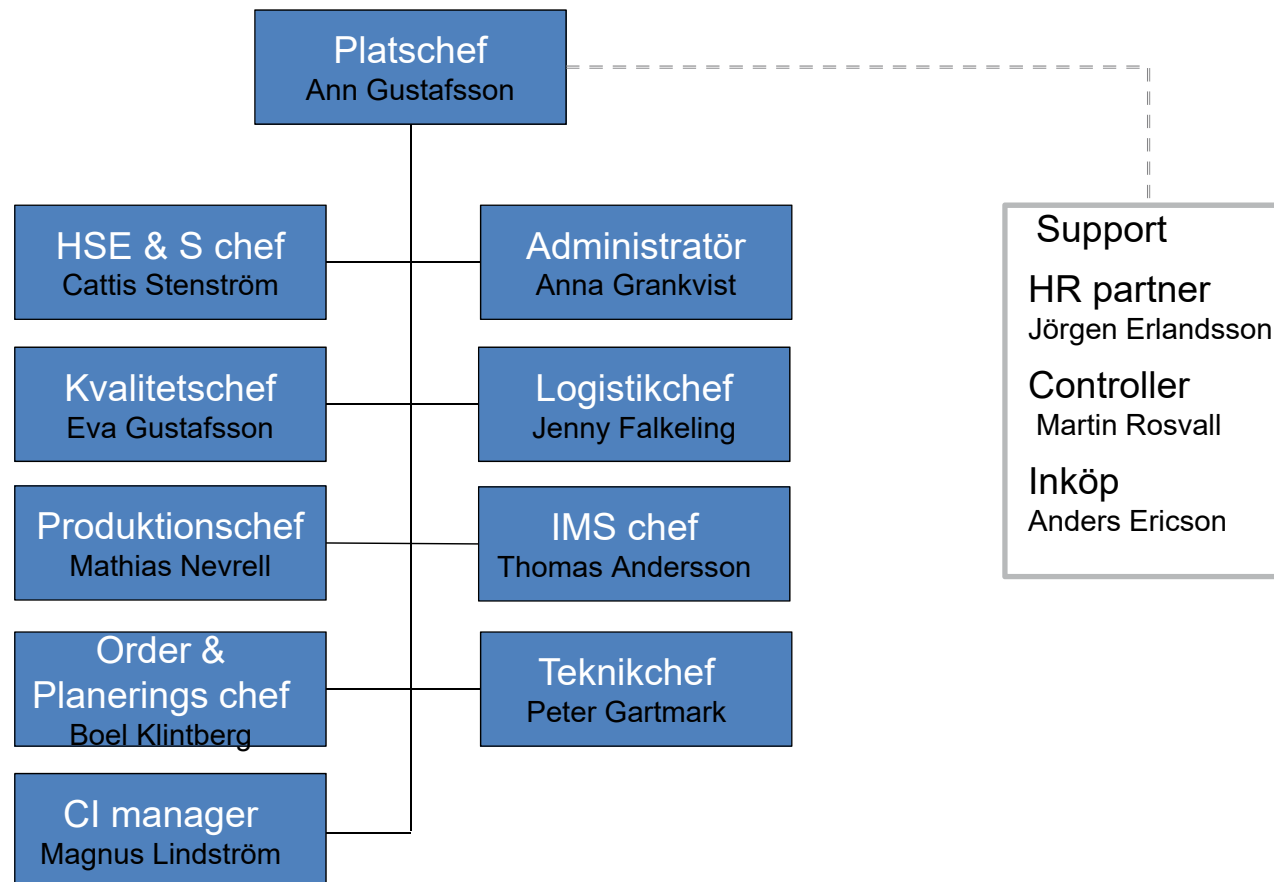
Platschef
Ann Gustafsson

HSE & S chef
Cattis Stenström

Administratör
Anna Grankvist

Kvalitetschef
Eva Gustafsson

Logistikchef
Jenny Falkeling

Produktionschef
Mathias Nevrell

IMS chef
Thomas Andersson

Order & Planerings chef
Boel Klintberg

Teknikchef
Peter Gartmark

CI manager
Magnus Lindström

Support
HR partner
Jörgen Erlandsson
Controller
Martin Rosvall
Inköp
Anders Ericson